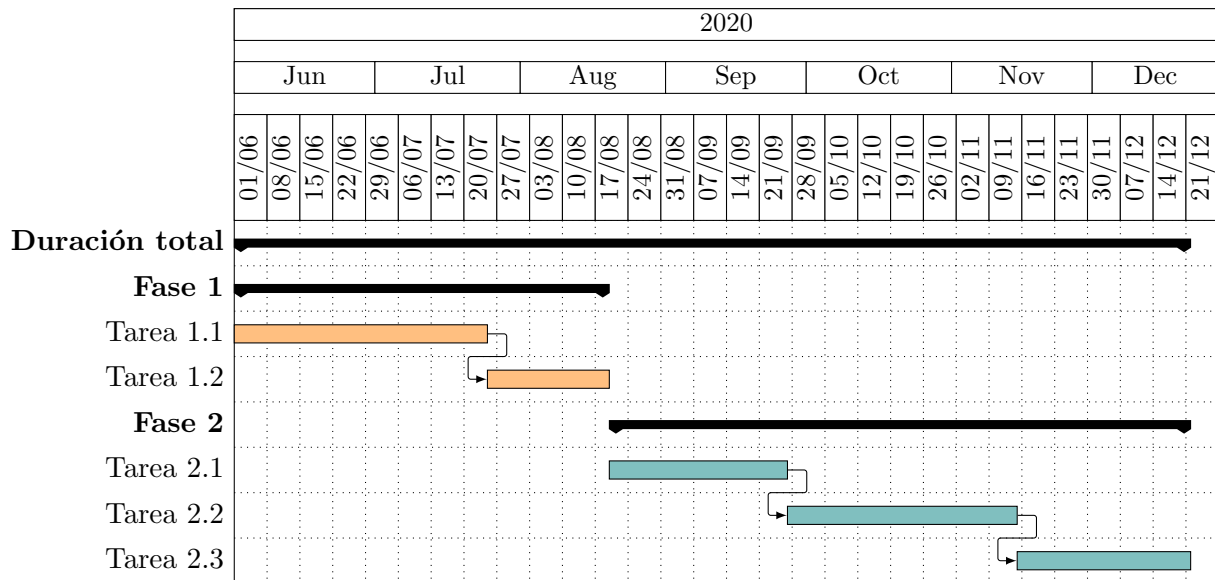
2020

| Jun | Jul | Aug | Sep | Oct | Nov | Dec |
|---|---|---|---|---|---|---|

01/06 08/06 15/06 22/06 29/06 06/07 13/07 20/07 27/07 03/08 10/08 17/08 24/08 31/08 07/09 14/09 21/09 28/09 05/10 12/10 19/10 26/10 02/11 09/11 16/11 23/11 30/11 07/12 14/12 21/12

**Duración total**

**Fase 1**

Tarea 1.1

Tarea 1.2

**Fase 2**

Tarea 2.1

Tarea 2.2

Tarea 2.3